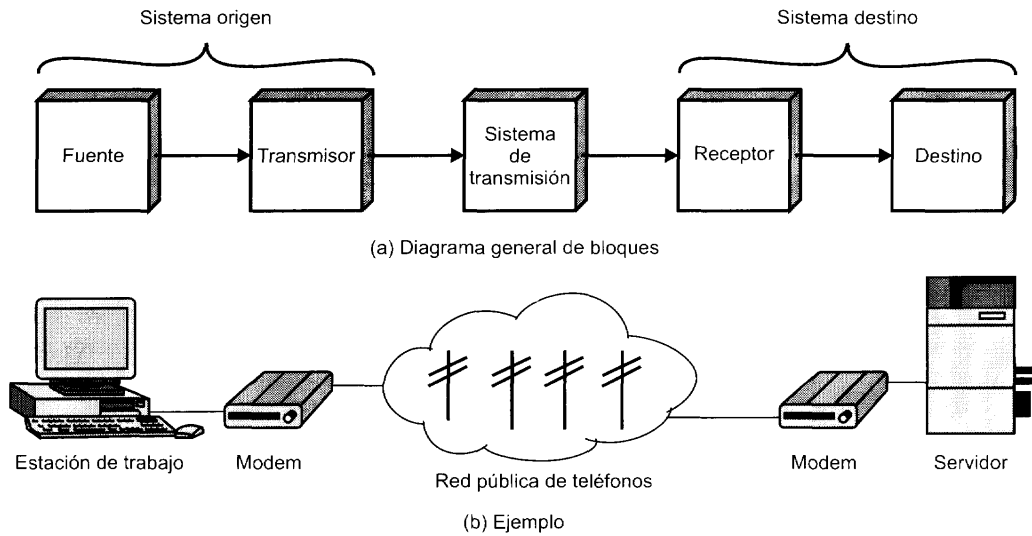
Sistema origen

Sistema destino

Fuente

Transmisor

Sistema de transmisión

Receptor

Destino

(a) Diagrama general de bloques

Estación de trabajo

Modem

Red pública de teléfonos

Modem

Servidor

(b) Ejemplo